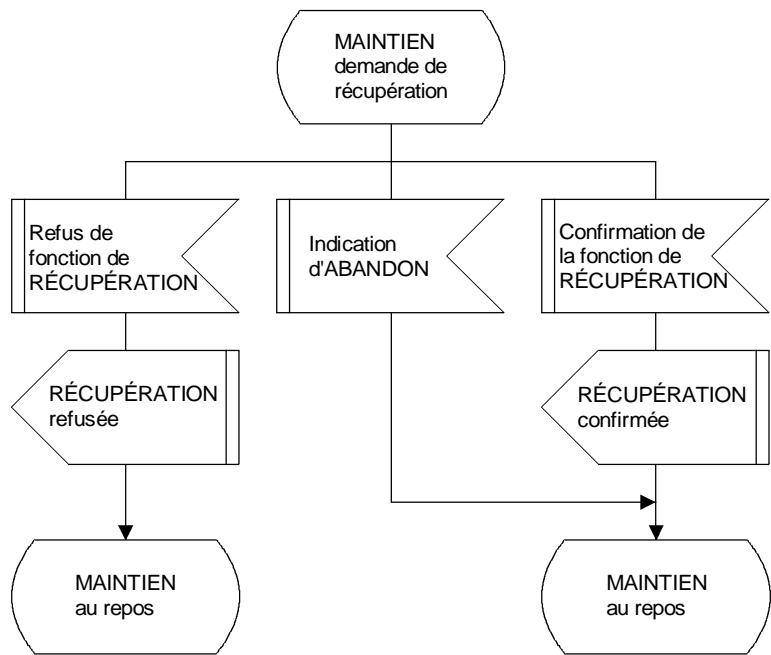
MAINTIEN
demande de
récupération

Refus de
fonction de
RÉCUPÉRATION

Indication
d'ABANDON

Confirmation de
la fonction de
RÉCUPÉRATION

RÉCUPÉRATION
refusée

RÉCUPÉRATION
confirmée

MAINTIEN
au repos

MAINTIEN
au repos